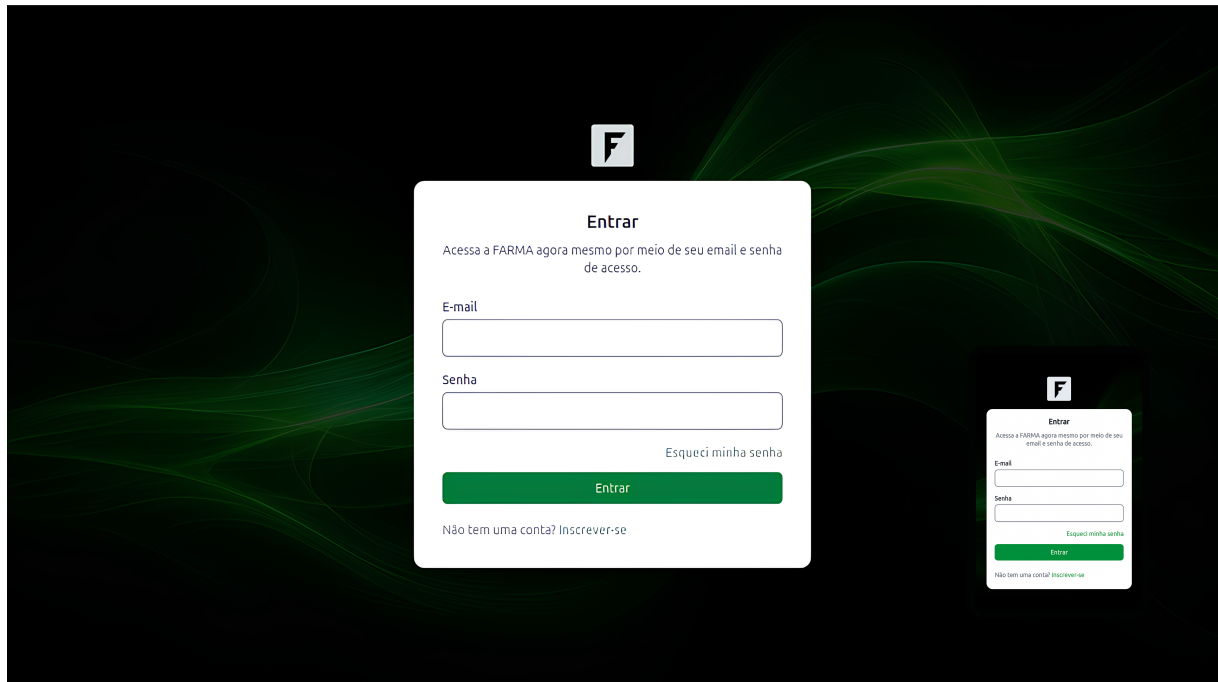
F

Entrar

Acessa a FARMA agora mesmo por meio de seu email e senha de acesso.

E-mail

Senha

Esqueci minha senha

Entrar

Não tem uma conta? Inscrever-se

F

Entrar

Acessa a FARMA agora mesmo por meio de seu email e senha de acesso.

E-mail

Senha

Esqueci minha senha

Entrar

Não tem uma conta? Inscrever-se